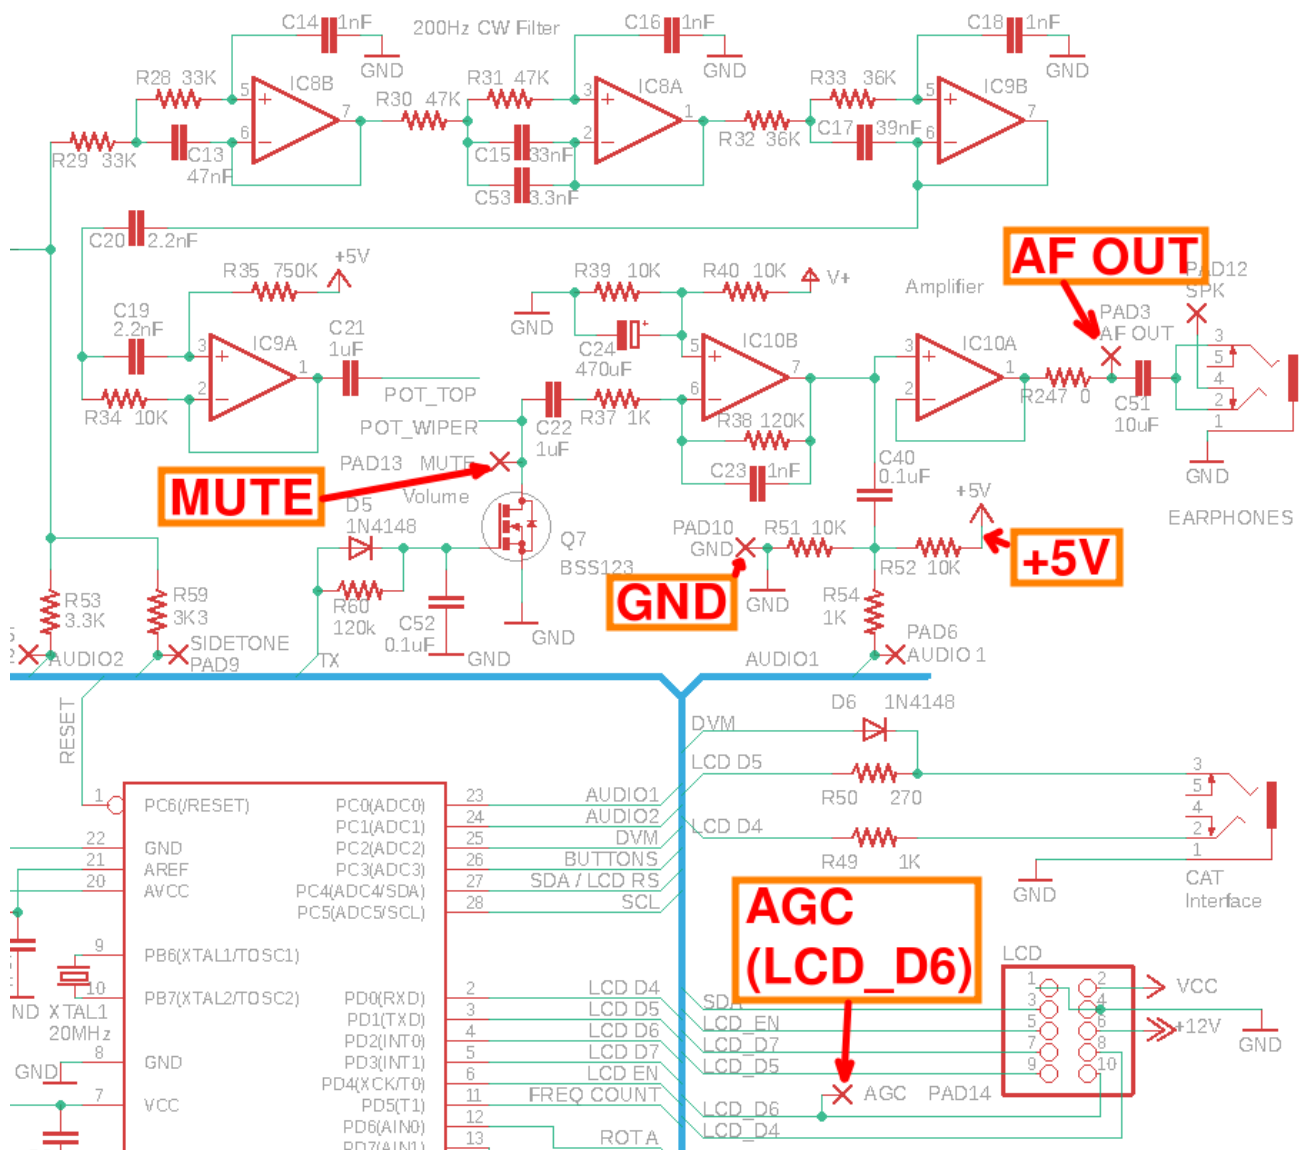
C14 1nF
200Hz CW Filter
C16 1nF
C18 1nF
GND
GND
GND
R28 33K
IC8B
R31 47K
IC8A
R33 36K
IC9B
5
7
R30 47K
3
1
5
7
6
2
R32 36K
C17 39nF
6
R29 33K
C13 47nF
C15 33nF
C53 3.3nF
C20 2.2nF
AF OUT
R35 750K
+5V
R39 10K
R40 10K
V+
Amplifier
PAD12 SPK
C19 2.2nF
IC9A
C21 1uF
GND
+
C24 470uF
IC10B
IC10A
PAD3 AF OUT
3
3
5
7
3
1
3
5
4
2
1
1
2
6
2
R34 10K
POT_TOP
R37 1K
R247 0
C51 10uF
POT_WIPER
C22 1uF
R38 120K
PAD13 MUTE
C23 1nF
C40 0.1uF
GND
MUTE
Volume
+5V
D5 1N4148
Q7
PAD10 GND
R51 10K
EARPHONES
+5V
BSS123
R52 10K
R53 3.3K
R59 3K3
R60 120k
C52 0.1uF
GND
R54 1K
SIDETONE PAD9
GND
GND
PAD6
AUDIO2
TX
GND
AUDIO1
AUDIO 1
RESET
DVM
D6
1N4148
LCD D5
3
5
R50
270
4
1
PC6(/RESET)
PC0(ADC0)
23
AUDIO1
LCD D4
2
PC1(ADC1)
24
AUDIO2
22
GND
PC2(ADC2)
25
DVM
R49
1K
1
21
AREF
PC3(ADC3)
26
BUTTONS
20
AVCC
PC4(ADC4/SDA)
27
SDA / LCD RS
GND
CAT Interface
PC5(ADC5/SCL)
28
SCL
AGC (LCD_D6)
9
PB6(XTAL1/TOSC1)
LCD
10
PB7(XTAL2/TOSC2)
PD0(RXD)
2
LCD D4
SDA
1
2
VCC
ND
XTAL1 20MHz
PD1(TXD)
3
LCD D5
3
4
8
PD2(INT0)
4
LCD D6
LCD_EN
5
6
+12V
GND
GND
GND
PD3(INT1)
5
LCD D7
LCD_D7
7
8
PD4(XCK/T0)
6
LCD EN
LCD_D5
9
10
7
VCC
PD5(T1)
11
FREQ COUNT
AGC
PAD14
PD6(AIN0)
12
LCD_D6
PD7(AIN1)
13
ROTA
LCD_D4